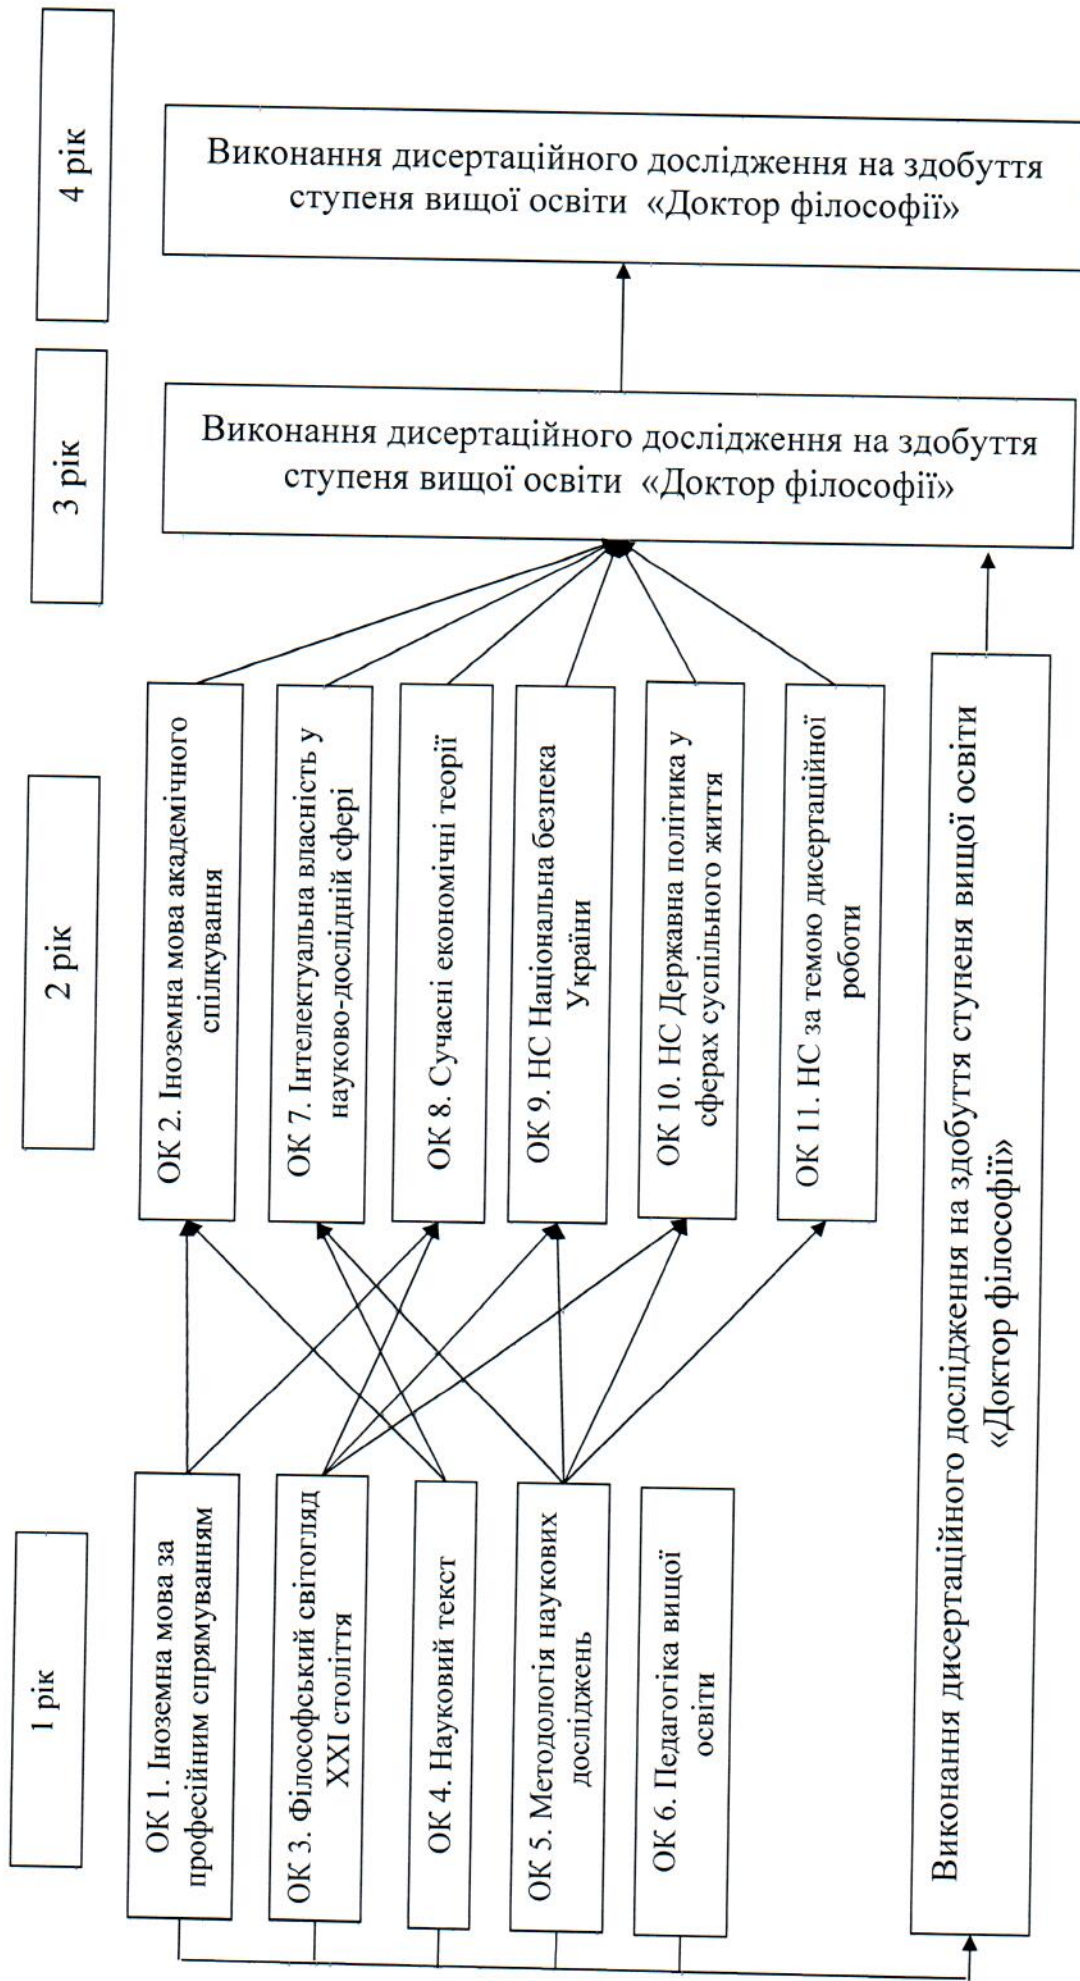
4 рік

Виконання дисертаційного дослідження на здобуття ступеня вищої освіти «Доктор філософії»

3 рік

Виконання дисертаційного дослідження на здобуття ступеня вищої освіти «Доктор філософії»

2 рік

ОК 2. Іноземна мова академічного спілкування

ОК 7. Інтелектуальна власність у науково-дослідній сфері

ОК 8. Сучасні економічні теорії

ОК 9. НС Національна безпека України

ОК 10. НС Державна політика у сферах суспільного життя

ОК 11. НС за темою дисертаційної роботи

Виконання дисертаційного дослідження на здобуття ступеня вищої освіти «Доктор філософії»

1 рік

ОК 1. Іноземна мова за професійним спрямуванням

ОК 3. Філософський світогляд XXI століття

ОК 4. Науковий текст

ОК 5. Методологія наукових досліджень

ОК 6. Педагогіка вищої освіти